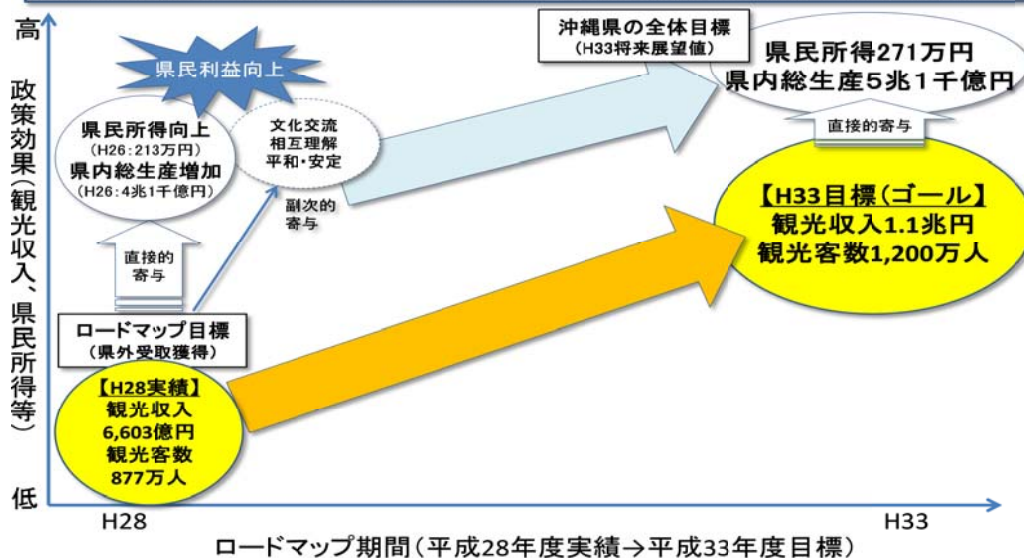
高

政策効果（観光収入、県民所得等）

低

県民利益向上

県民所得向上
（H26：213万円）
県内総生産増加
（H26：4兆1千億円）

文化交流
相互理解
平和・安定

副次的
寄与

直接的
寄与

ロードマップ目標
（県外受取獲得）

【H28実績】
観光収入
6,603億円
観光客数
877万人

沖縄県の全体目標
（H33将来展望値）

県民所得271万円
県内総生産5兆1千億円

直接的寄与

【H33目標（ゴール】
観光収入1.1兆円
観光客数1,200万人

H28

H33

ロードマップ期間（平成28年度実績→平成33年度目標）